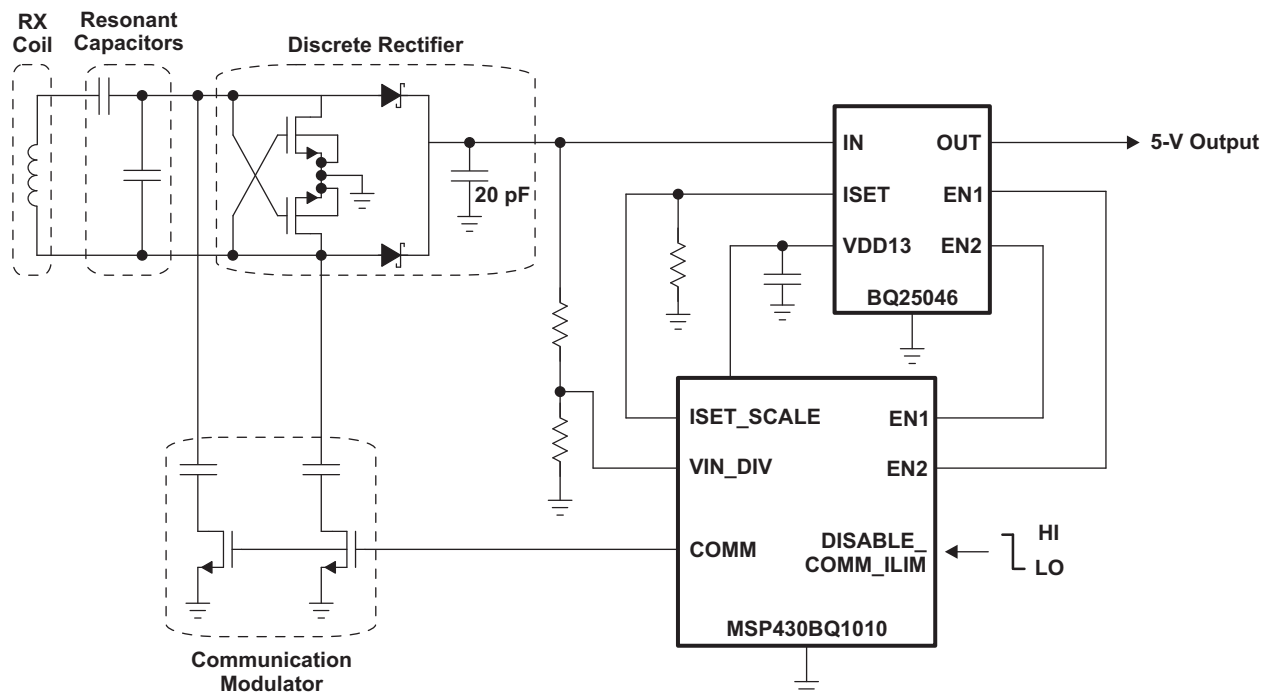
RX Coil

Resonant Capacitors

Discrete Rectifier

20 pF

IN

OUT

5-V Output

ISET

EN1

VDD13

EN2

BQ25046

ISET_SCALE

EN1

VIN_DIV

EN2

COMM

DISABLE_ COMM_ILIM

HI

LO

MSP430BQ1010

Communication Modulator